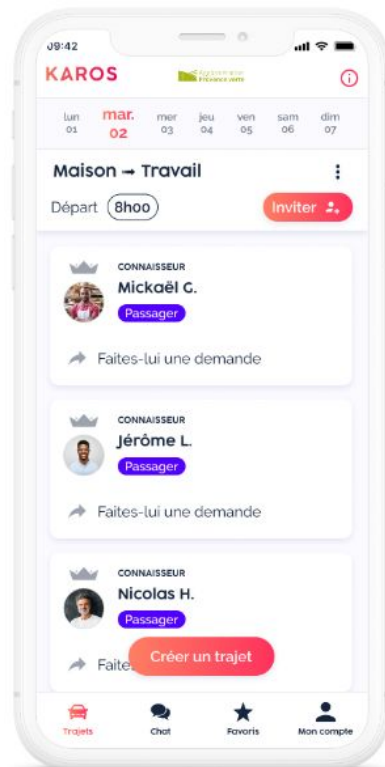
09:42

KAROS

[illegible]

lun 01
mar. 02
mer 03
jeu 04
ven 05
sam 06
dim 07

Maison → Travail

Départ 8h00

Inviter

CONNAISSEUR
Mickaël G.
Passager

Faites-lui une demande

CONNAISSEUR
Jérôme L.
Passager

Faites-lui une demande

CONNAISSEUR
Nicolas H.
Passager

Faite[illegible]

Créer un trajet

Trajets
Chat
Favoris
Mon compte